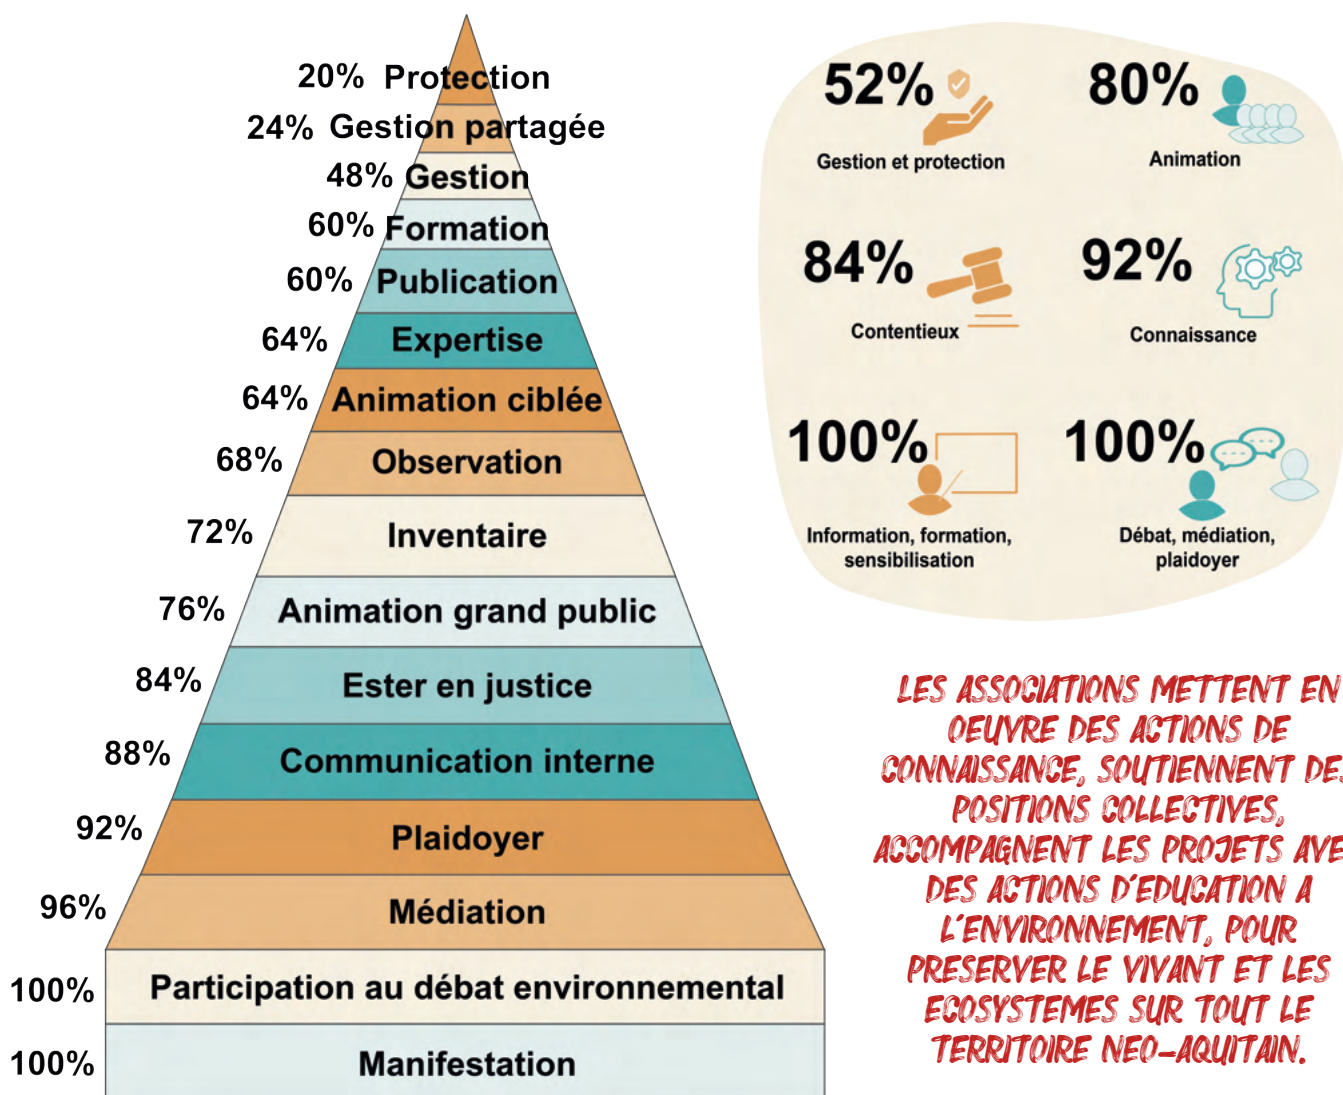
20% Protection
24% Gestion partagée
48% Gestion
60% Formation
60% Publication
64% Expertise
64% Animation ciblée
68% Observation
72% Inventaire
76% Animation grand public
84% Ester en justice
88% Communication interne
92% Plaidoyer
96% Médiation
100% Participation au débat environnemental
100% Manifestation

52% Gestion et protection
80% Animation
84% Contentieux
92% Connaissance
100% Information, formation, sensibilisation
100% Débat, médiation, plaidoyer

LES ASSOCIATIONS METTENT EN OEUVRE DES ACTIONS DE CONNAISSANCE, SOUTIENNENT DES POSITIONS COLLECTIVES, ACCOMPAGNENT LES PROJETS AVEC DES ACTIONS D'EDUCATION A L'ENVIRONNEMENT, POUR PRESERVER LE VIVANT ET LES ECOSYSTEMES SUR TOUT LE TERRITOIRE NEO-AQUITAIN.